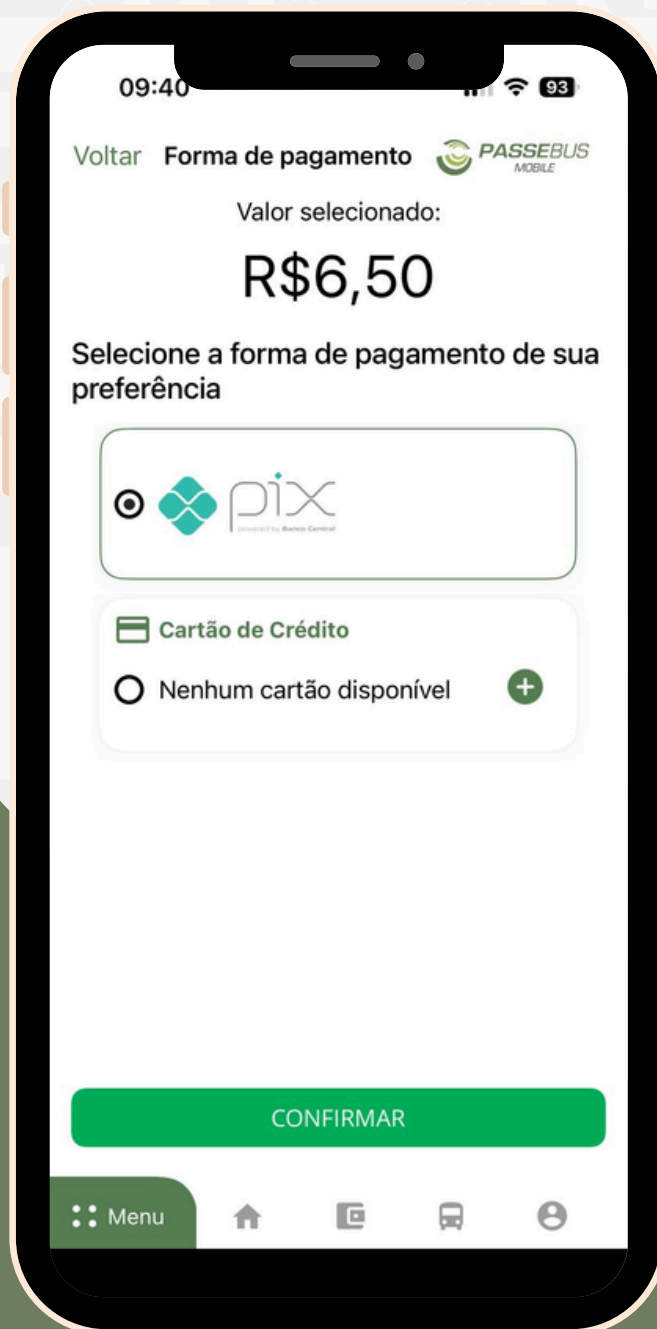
09:40

93

Voltar Forma de pagamento PASSEBUS MOBILE

Valor selecionado:

R$6,50

Selecione a forma de pagamento de sua preferência

pix powered by Banco Central

Cartão de Crédito

Nenhum cartão disponível

CONFIRMAR

Menu